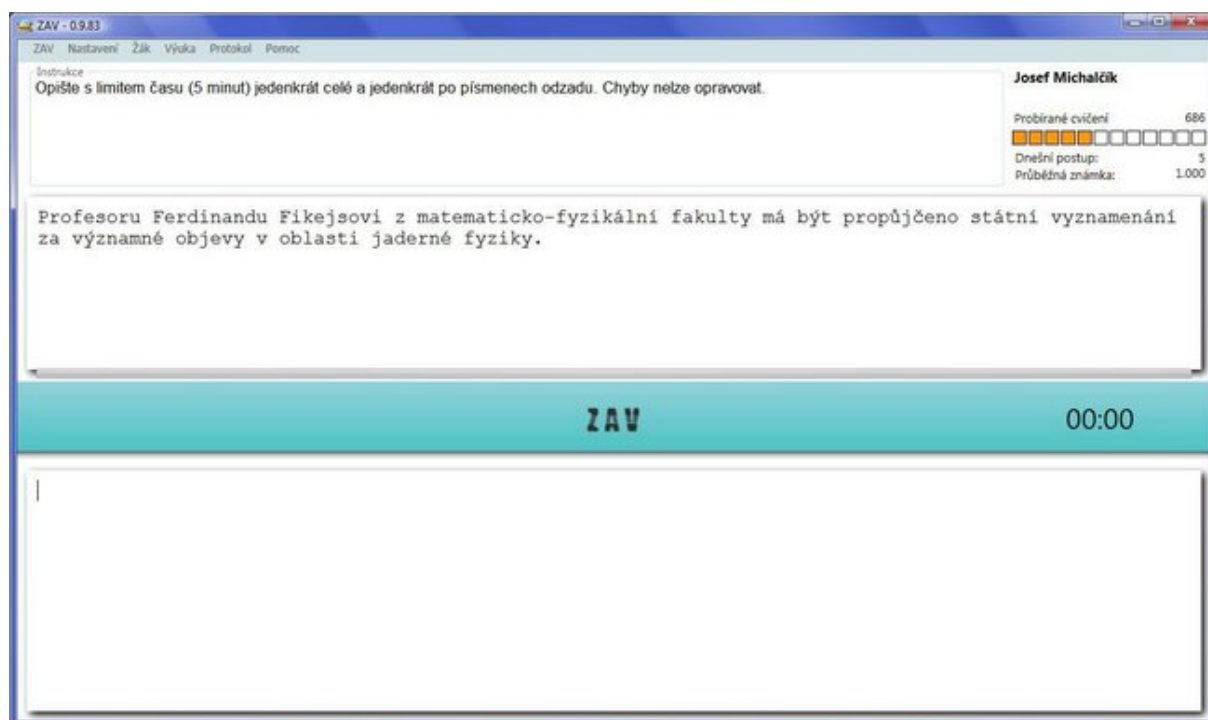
ZAV - 0.9.83

ZAV Nastavení Žák Výuka Protokol Pomoc

Instrukce
Opište s limitem času (5 minut) jedenkrát celé a jedenkrát po písmenech odzadu. Chyby nelze opravovat.

Josef Michalčík

Probírané cvičení 686

Dnešní postup: 5
Průběžná známka: 1.000

Profesoru Ferdinandu Fikejsovi z matematicko-fyzikální fakulty má být propůjčeno státní vyznamenání za významné objevy v oblasti jaderné fyziky.

ZAV

00:00